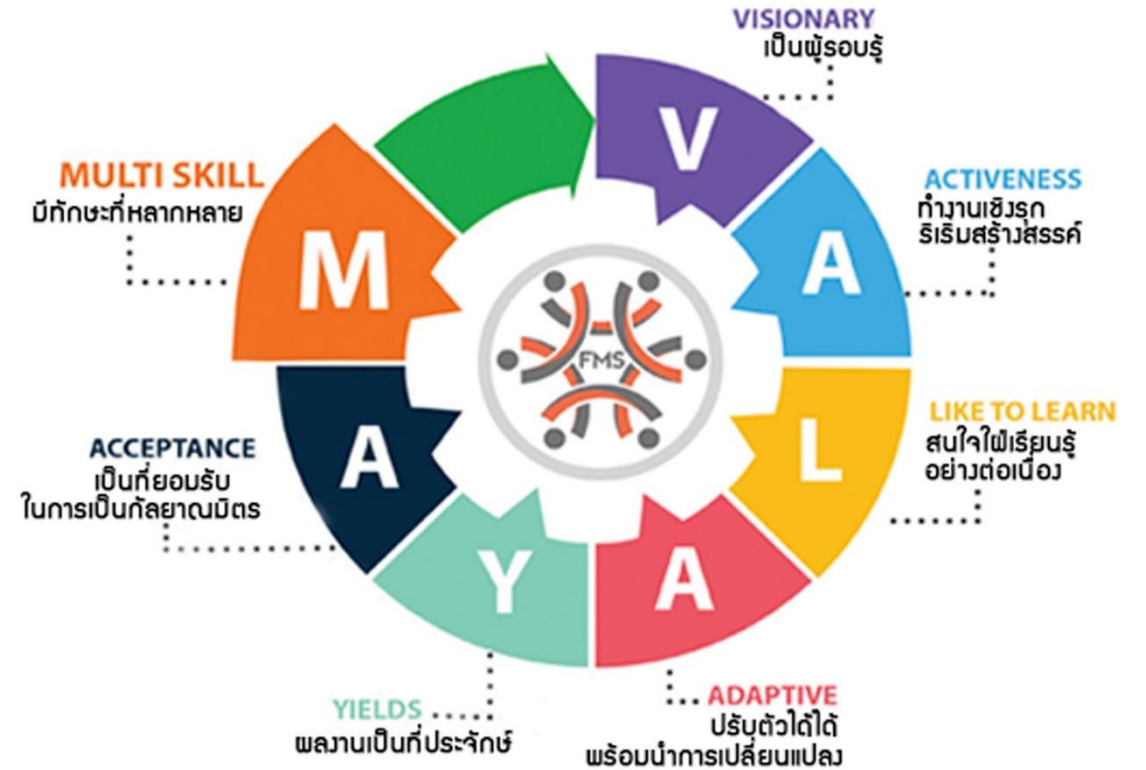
VISIONARY
เป็นผู้รอบรู้

V

ACTIVENESS
ทำงานเชิงรุก
ริเริ่มสร้างสรรค์

A

LIKE TO LEARN
สนใจใฝ่เรียนรู้
อย่างต่อเนื่อง

L

A

ADAPTIVE
ปรับตัวได้ได้
พร้อมนำการเปลี่ยนแปลง

Y

YIELDS
ผลงานเป็นที่ประจักษ์

A

ACCEPTANCE
เป็นที่ยอมรับ
ในการเป็นกัลยาณมิตร

M

MULTI SKILL
มีทักษะที่หลากหลาย

FMS